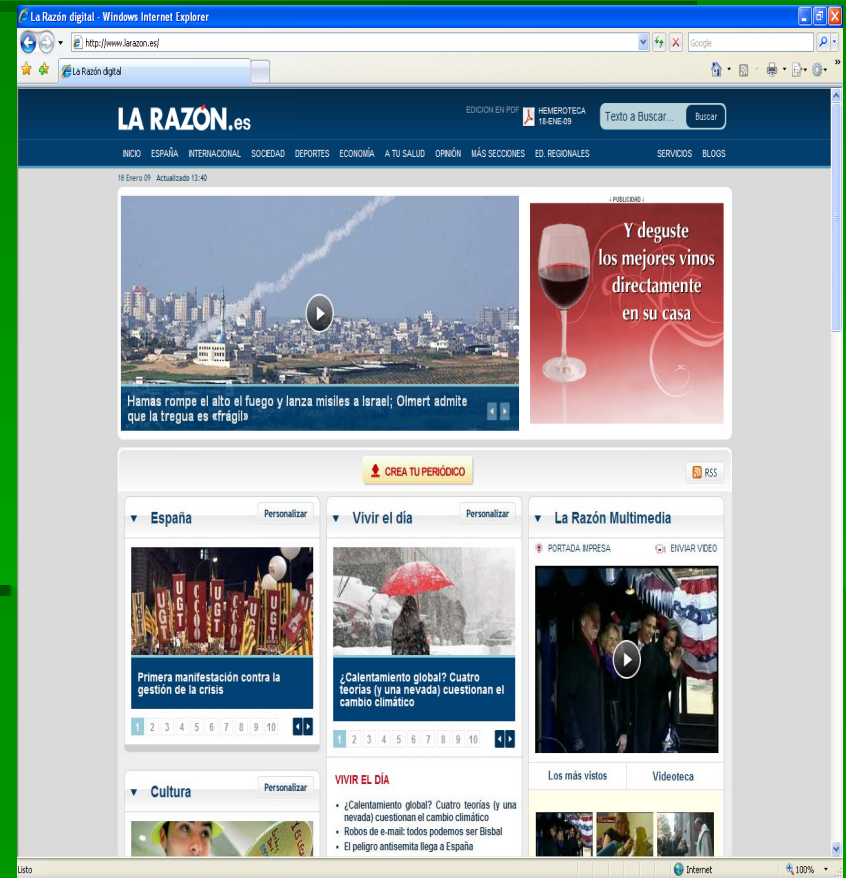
La Razón digital - Windows Internet Explorer

http://www.larazon.es/

Google

La Razón digital

LA RAZÓN.es

EDICION EN PDF

HEMEROTECA 18-ENE-09

Texto a Buscar...

Buscar

INICIO ESPAÑA INTERNACIONAL SOCIEDAD DEPORTES ECONOMÍA A TU SALUD OPINIÓN MÁS SECCIONES ED. REGIONALES SERVICIOS BLOGS

18 Enero 09 Actualizado 13:40

Hamas rompe el alto el fuego y lanza misiles a Israel; Olmert admite que la tregua es «frágil»

↓ PUBLICIDAD ↓

Y deguste los mejores vinos directamente en su casa

CREA TU PERIÓDICO

RSS

España

Personalizar

UGT CCOO UGT CCOO UGT

Primera manifestación contra la gestión de la crisis

1 2 3 4 5 6 7 8 9 10

Vivir el día

Personalizar

¿Calentamiento global? Cuatro teorías (y una nevada) cuestionan el cambio climático

1 2 3 4 5 6 7 8 9 10

VIVIR EL DÍA

• ¿Calentamiento global? Cuatro teorías (y una nevada) cuestionan el cambio climático
• Robos de e-mail: todos podemos ser Bisbal
• El peligro antisemita llega a España

La Razón Multimedia

PORTADA IMPRESA

ENVIAR VIDEO

Los más vistos

Videoteca

Cultura

Personalizar

Listo

Internet

100%